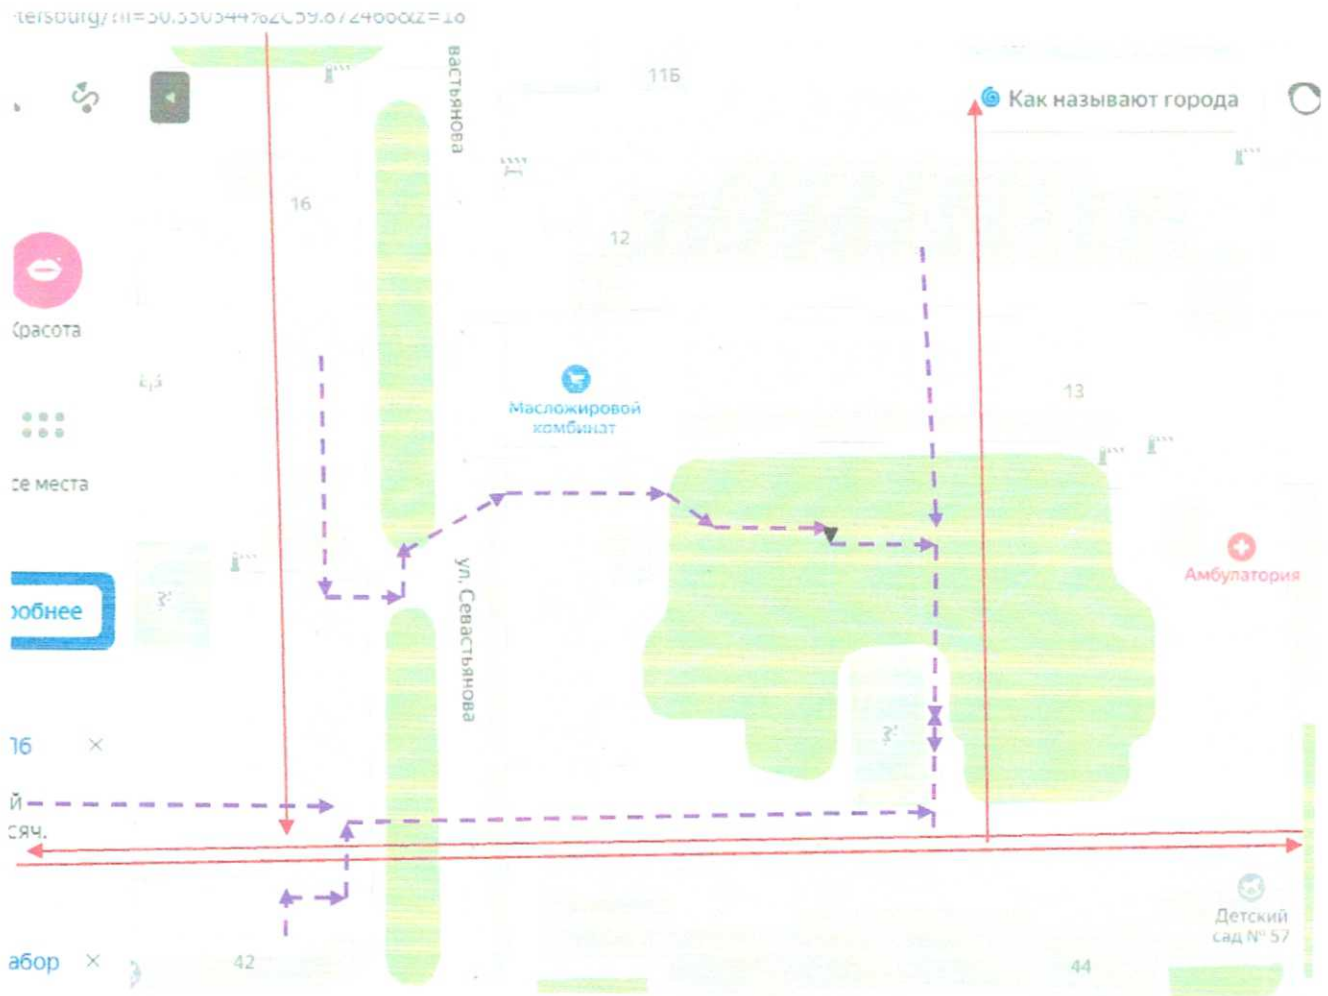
tersburg/?ll=30.350344%2C59.872466&z=18

вастьянова

11Б

Как называют города

16

12

Красота

Масложировой комбинат

13

се места

ул. Севастьянова

Амбулатория

робнее

16 ×

й

сяч.

Детский сад № 57

абор ×

42

44